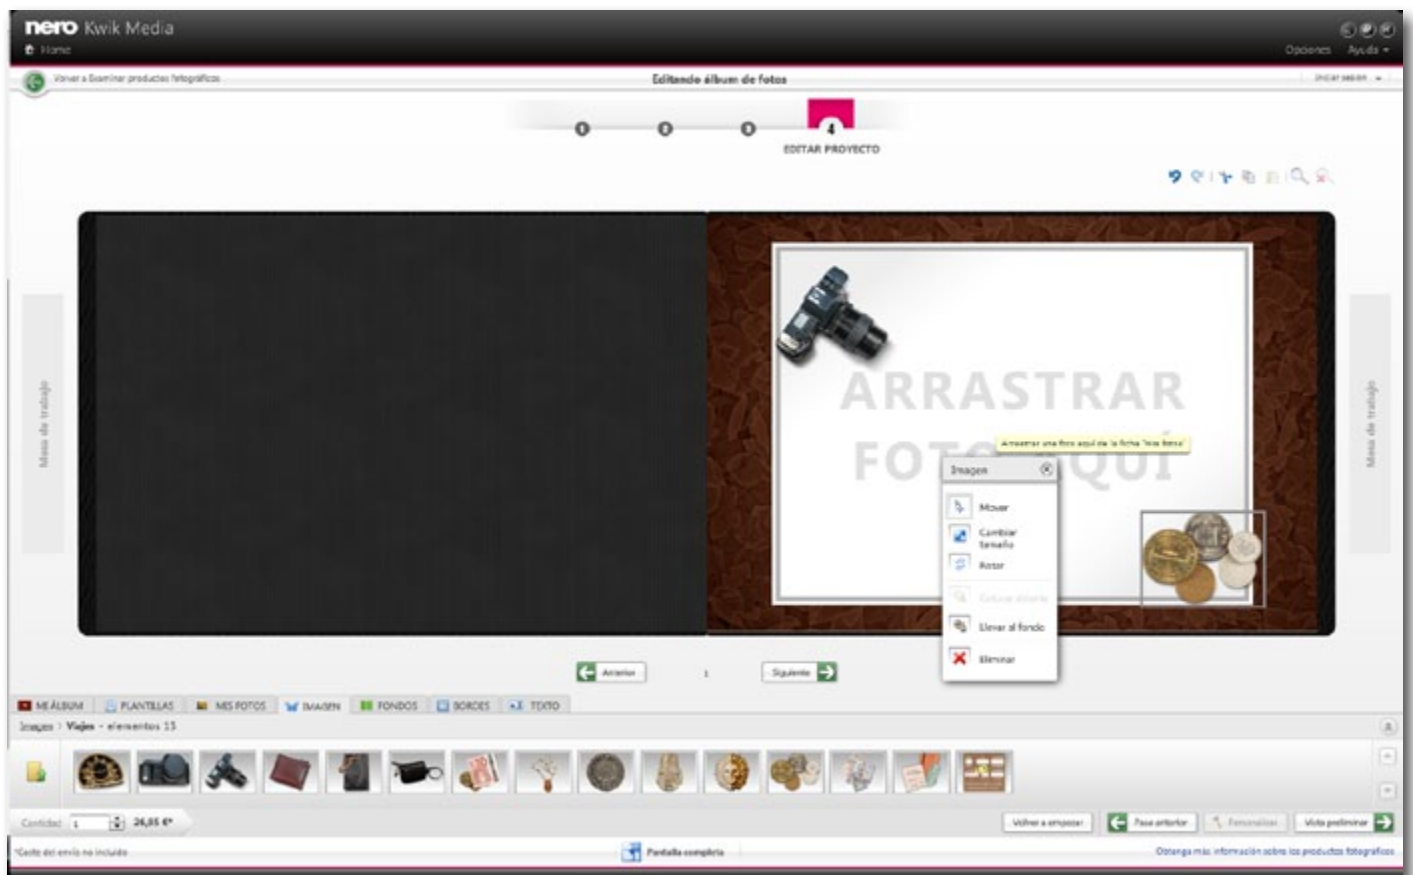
nero Kwik Media
Home
Opciones Ayuda

Volver a Examinar productos fotográficos
Editando álbum de fotos
Iniciar sesión

1 2 3 4
EDITAR PROYECTO

Mesa de trabajo

ARRASTRAR FOTO AQUÍ
Arrastrar una foto aquí de la ficha 'Mis fotos'

Imagen
Mover
Cambiar tamaño
Rotar
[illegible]
Llevar al fondo
Eliminar

Mesa de trabajo

Anterior 1 Siguiente

MI ÁLBUM PLANTILLAS MIS FOTOS IMAGEN FONDOS BORDES TEXTO
Imagen > Viajes - elementos 15

Cantidad 1 26,85 €*
Volver a empezar Paso anterior Personalizar Vista preliminar
*Coste del envío no incluido
Pantalla completa
Obtenga más información sobre los productos fotográficos